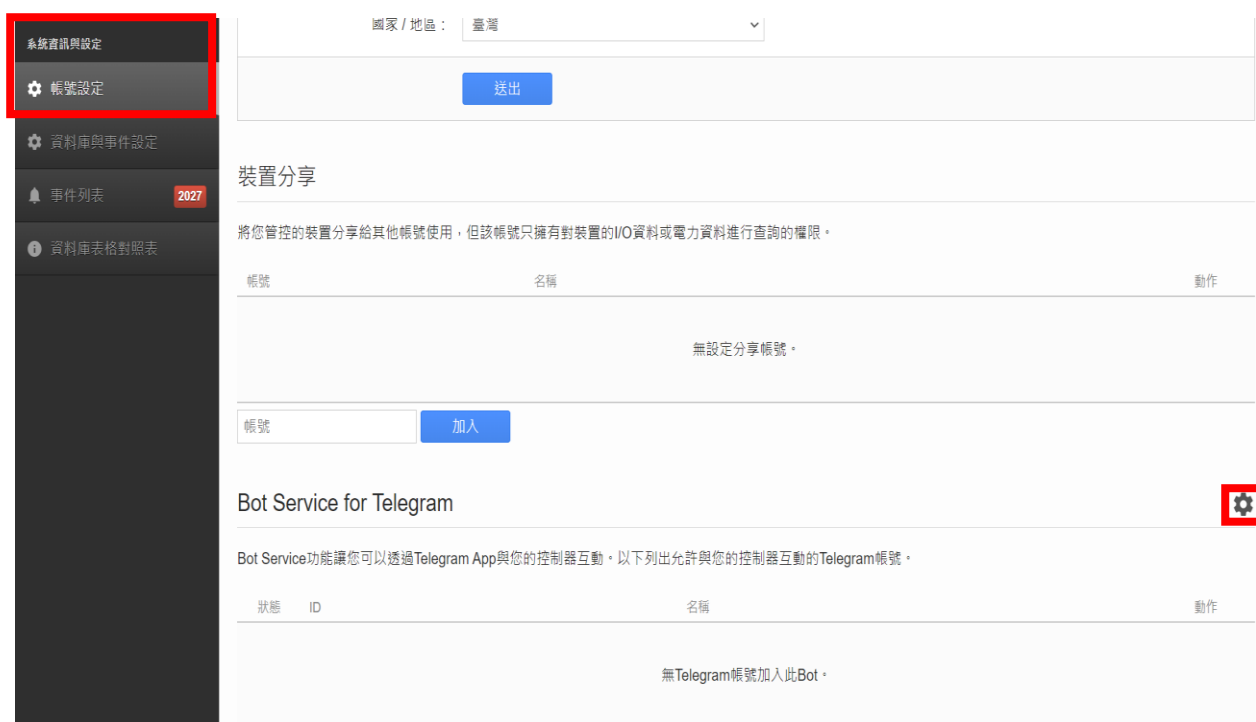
系統資訊與設定
帳號設定
資料庫與事件設定
事件列表 2027
資料庫表格對照表

國家 / 地區： 臺灣

送出

裝置分享

將您管控的裝置分享給其他帳號使用，但該帳號只擁有對裝置的I/O資料或電力資料進行查詢的權限。

| 帳號 | 名稱 | 動作 |
|---|---|---|
| 無設定分享帳號。 | | |

帳號 加入

Bot Service for Telegram

Bot Service功能讓您可以透過Telegram App與您的控制器互動。以下列出允許與您的控制器互動的Telegram帳號。

| 狀態 | ID | 名稱 | 動作 |
|---|---|---|---|
| 無Telegram帳號加入此Bot。 | | | |